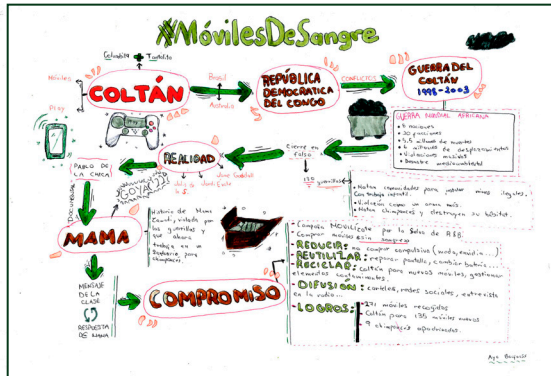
#MóvilesDeSangre

Colombia Tantalio

Móviles

Brasil

Australia

Play

COLTÁN

CONFLICTOS

REPÚBLICA DEMOCRÁTICA DEL CONGO

GUERRA DEL COLTÁN 1998-2003

GUERRA MUNDIAL AFRICANA
• 9 naciones
• 20 facciones
• 5,5 millones de muertos
• 4 millones de desplazamientos
• Violaciones masivas
• Desastre medioambiental

Cierre en falso

REALIDAD

Juan Gualda
Jose Carlos
Julio de C.S.

Pablo de la Chica

Conecta

135 guerrilleros

• Niños capacitados para jugar minas ilegales. Con trabajo esclavo.
• Violación como un arma más.
• Matan chimpancés y destruyen su hábitat.

Descubre

MAMA

Historia de Mama Cavati, violada por las guerrillas y que ahora trabaja en un albergue para acompañar.

MENSAJE DE LA CLASE

RESPUESTA DE MAMA

COMPROMISO

Campaña Móviles Solidarios por la Salud de RDC
• Compra móviles... y compra móvil con sangre...
REDUCIR: no comprar compulsivo (moda, envidia...)
REUTILIZAR: reparar pantalla, cambiar batería...
RECICLAR: elementos contaminantes. Coltán para nuevos móviles, gestionar...
DIFUSIÓN: carteles, redes sociales, entrevista en la radio...
LOGROS: • 271 móviles recogidos
• Coltán para 135 móviles nuevos
• 9 chimpancés apadrinados.

Ayo Bayorai